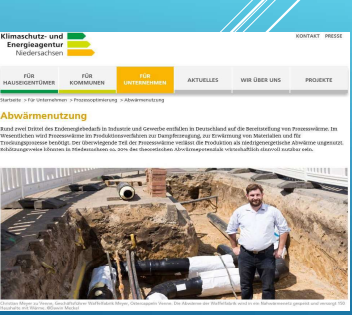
Klimaschutz- und Energieagentur Niedersachsen

KONTAKT PRESSE

FÜR HAUSEIGENTÜMER

FÜR KOMMUNEN

FÜR UNTERNEHMEN

AKTUELLES

WIR ÜBER UNS

PROJEKTE

Startseite > Für Unternehmen > Prozessoptimierung > Abwärmenutzung

Abwärmenutzung

Rund zwei Drittel des Endenergiebedarfs in Industrie und Gewerbe entfallen in Deutschland auf die Bereitstellung von Prozesswärme. Im Wesentlichen wird Prozesswärme im Produktionsverfahren zur Dampferzeugung, zur Erwärmung von Materialien und für Trocknungsprozesse benötigt. Der überwiegende Teil der Prozesswärme verlässt die Produktion als niedrigenergetische Abwärme ungenutzt. Schätzungsweise können in Niedersachsen ca. 20% der theoretischen Abwärmepotenziale wirtschaftlich sinnvoll nutzbar sein.

Christian Meyer zu Vreese, Geschäftsführer Stahlhüttenwerk Meyer, Ostercappeln Venne. Die Abwärme der Stahlhütte wird in ein Nahwärmenetz gespeist und versorgt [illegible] Haushalte mit Wärme. ©Martin Meckel